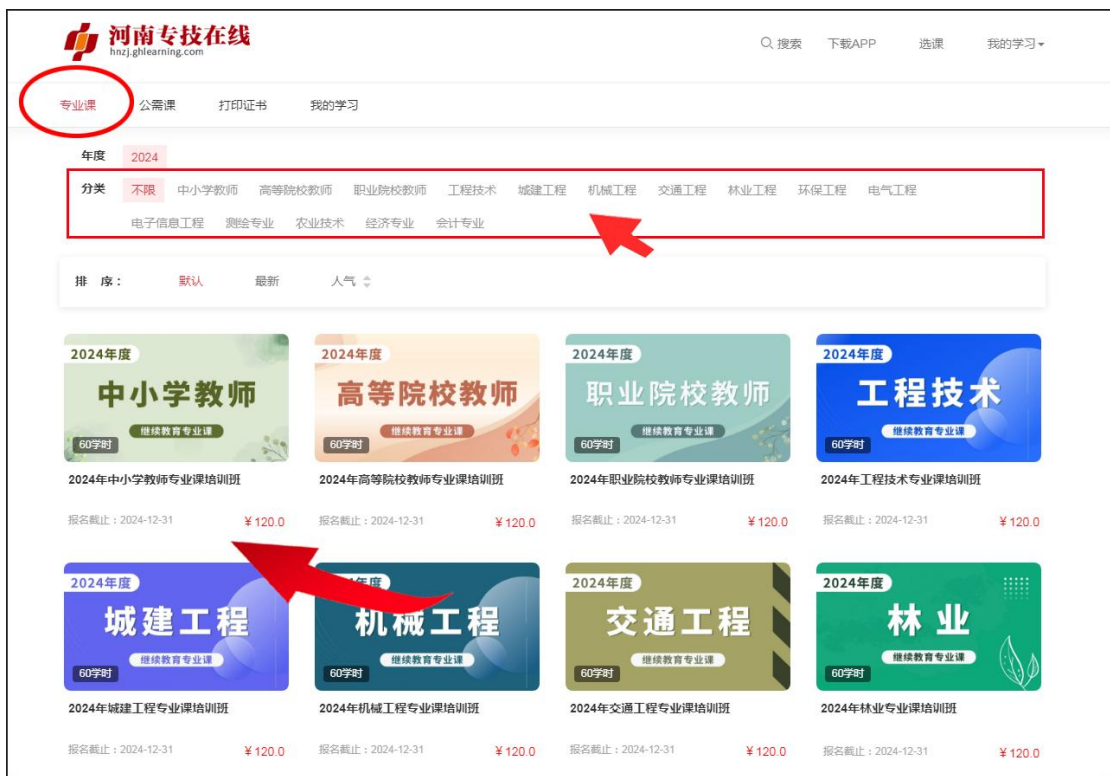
河南专技在线
hnzj.ghlearning.com

搜索 下载APP 选课 我的学习

专业课 公需课 打印证书 我的学习

年度 2024

分类 不限 中小学教师 高等院校教师 职业院校教师 工程技术 城建工程 机械工程 交通工程 林业工程 环保工程 电气工程 电子信息工程 测绘专业 农业技术 经济专业 会计专业

排 序： 默认 最新 人气

2024年度
中小学教师
继续教育专业课
60学时
2024年中小学教师专业课培训班
报名截止：2024-12-31 ¥120.0

2024年度
高等院校教师
继续教育专业课
60学时
2024年高等院校教师专业课培训班
报名截止：2024-12-31 ¥120.0

2024年度
职业院校教师
继续教育专业课
60学时
2024年职业院校教师专业课培训班
报名截止：2024-12-31 ¥120.0

2024年度
工程技术
继续教育专业课
60学时
2024年工程技术专业课培训班
报名截止：2024-12-31 ¥120.0

2024年度
城建工程
继续教育专业课
60学时
2024年城建工程专业课培训班
报名截止：2024-12-31 ¥120.0

年度
机械工程
继续教育专业课
60学时
2024年机械工程专业课培训班
报名截止：2024-12-31 ¥120.0

2024年度
交通工程
继续教育专业课
60学时
2024年交通工程专业课培训班
报名截止：2024-12-31 ¥120.0

2024年度
林业
继续教育专业课
60学时
2024年林业专业课培训班
报名截止：2024-12-31 ¥120.0